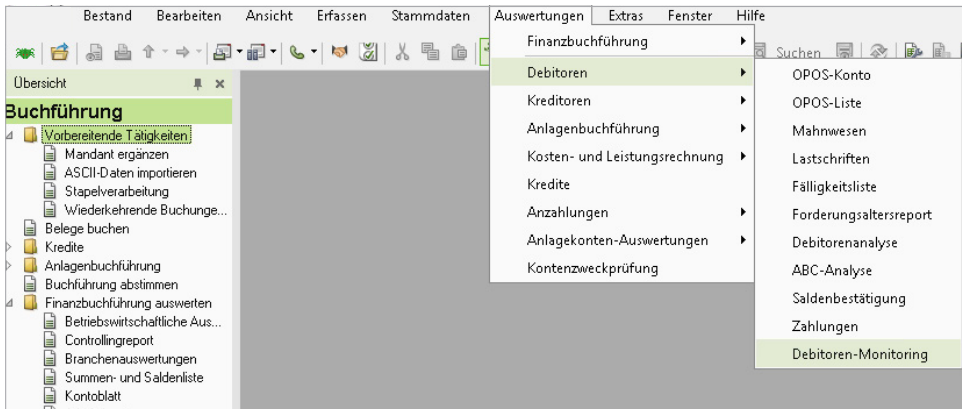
Bestand Bearbeiten Ansicht Erfassen Stammdaten Auswertungen Extras Fenster Hilfe

Suchen

Übersicht

Buchführung

Vorbereitende Tätigkeiten
Mandant ergänzen
ASCII-Daten importieren
Stapelverarbeitung
Wiederkehrende Buchunge...
Belege buchen
Kredite
Anlagenbuchführung
Buchführung abstimmen
Finanzbuchführung auswerten
Betriebswirtschaftliche Aus...
Controllingreport
Branchenauswertungen
Summen- und Saldenliste
Kontoblatt

Finanzbuchführung
Debitoren
Kreditoren
Anlagenbuchführung
Kosten- und Leistungsrechnung
Kredite
Anzahlungen
Anlagekonten-Auswertungen
Kontenzweckprüfung

OPOS-Konto
OPOS-Liste
Mahnwesen
Lastschriften
Fälligkeitsliste
Forderungsaltersreport
Debitorenanalyse
ABC-Analyse
Saldenbestätigung
Zahlungen
Debitoren-Monitoring